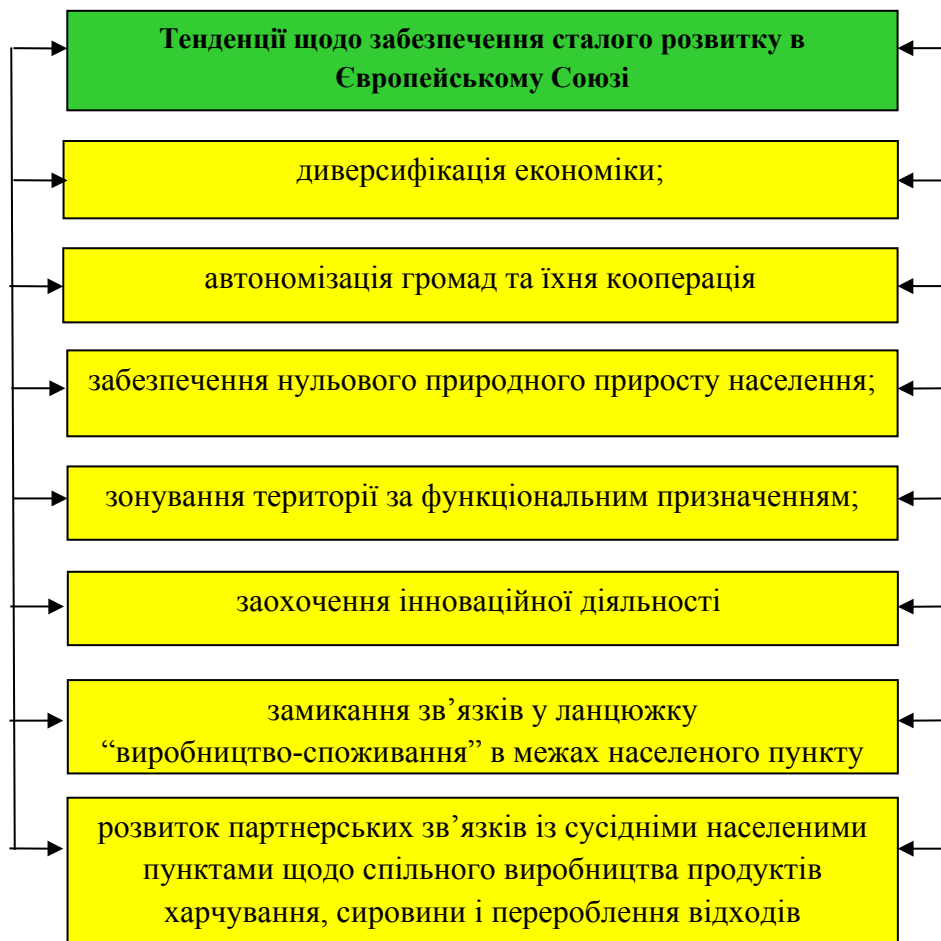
Тенденції щодо забезпечення сталого розвитку в Європейському Союзі

диверсифікація економіки;

автономізація громад та їхня кооперація

забезпечення нульового природного приросту населення;

зонування території за функціональним призначенням;

заохочення інноваційної діяльності

замикання зв’язків у ланцюжку “виробництво-споживання” в межах населеного пункту

розвиток партнерських зв’язків із сусідніми населеними пунктами щодо спільного виробництва продуктів харчування, сировини і перероблення відходів